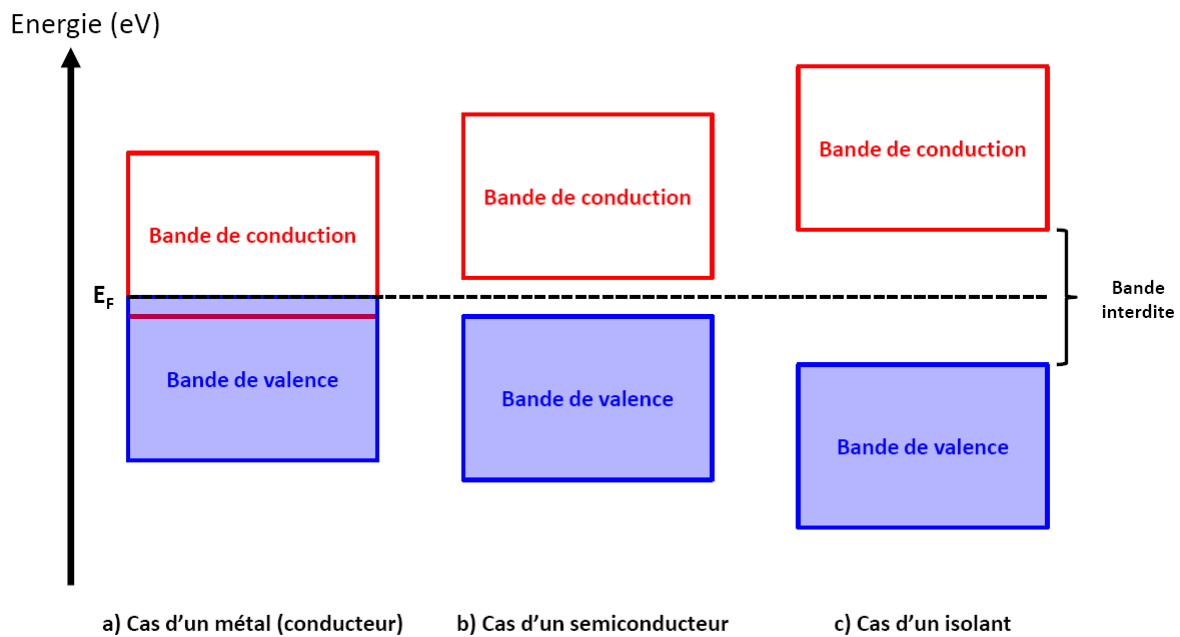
Energie (eV)

Bande de conduction

Bande de conduction

Bande de conduction

$E_F$

Bande interdite

Bande de valence

Bande de valence

Bande de valence

a) Cas d'un métal (conducteur)

b) Cas d'un semiconducteur

c) Cas d'un isolant